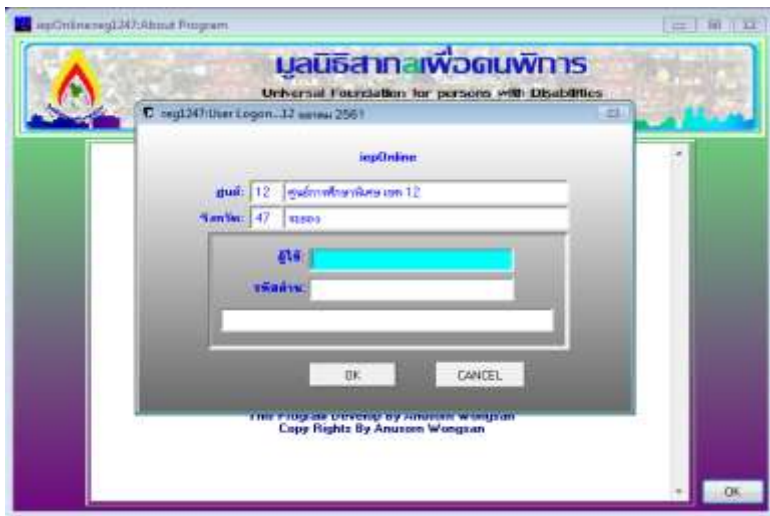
iepOnline:seg1247:About Program

มูลนิธิสากลเพื่อคนพิการ
Universal Foundation for persons with Disabilities

seg1247:User Logon...12 เมษายน 2561

iepOnline

ศูนย์: 12 ศูนย์การศึกษาพิเศษ เขต 12
จังหวัด: 47 ระยอง

ผู้ใช้:
รหัสผ่าน:

OK CANCEL

This Program Develop By Anusorn Wongsan
Copy Rights By Anusorn Wongsan

OK